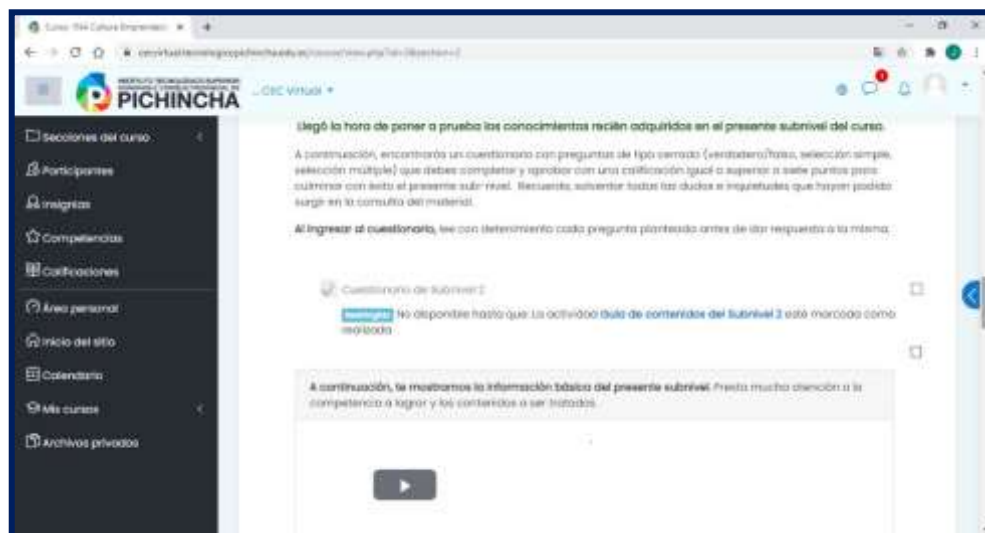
Curso: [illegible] Cultura Emprendedo... ×

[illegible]

PICHINCHA

CEC Virtual ▾

Secciones del curso

Participantes

Insignias

Competencias

Calificaciones

Área personal

Inicio del sitio

Calendario

Mis cursos

Archivos privados

Llegó la hora de poner a prueba los conocimientos recién adquiridos en el presente subnivel del curso.

A continuación, encontrarás un cuestionario con preguntas de tipo cerrado (verdadero/falso, selección simple, selección múltiple) que debes completar y aprobar con una calificación igual o superior a siete puntos para culminar con éxito el presente sub-nivel. Recuerda, solventar todas las dudas e inquietudes que hayan podido surgir en la consulta del material.

Al ingresar al cuestionario, lee con detenimiento cada pregunta planteada antes de dar respuesta a la misma.

Cuestionario de Subnivel 2

Restringido No disponible hasta que: La actividad Guía de contenidos del Subnivel 2 esté marcada como realizada

A continuación, te mostramos la información básica del presente subnivel. Presta mucha atención a la competencia a lograr y los contenidos a ser tratados.